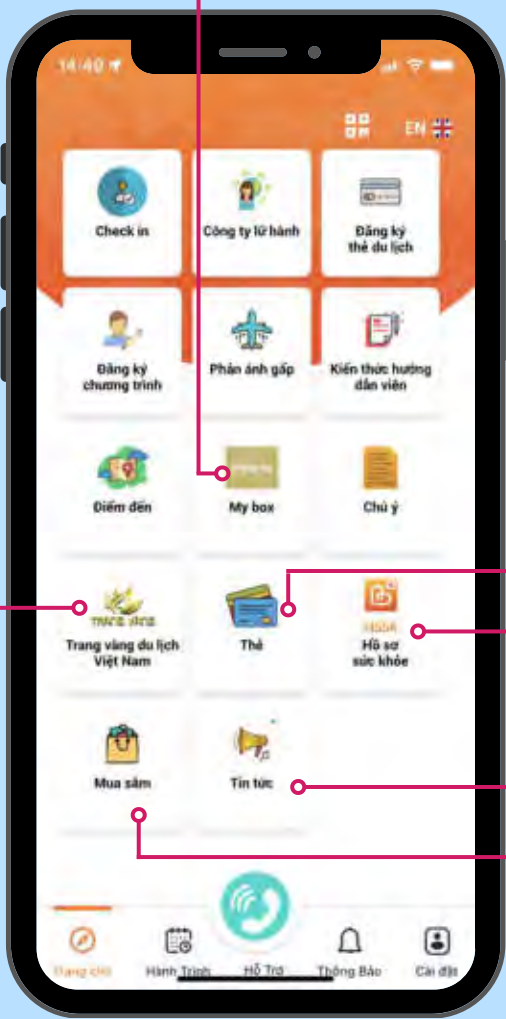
14:40

EN

Check in

Công ty lữ hành

Đăng ký thẻ du lịch

Đăng ký chương trình

Phản ánh gấp

Kiến thức hướng dẫn viên

Điểm đến

My box

Chú ý

TRANG VÀNG

Trang vàng du lịch Việt Nam

Thẻ

HSSK

Hồ sơ sức khỏe

Mua sắm

Tin tức

Trang chủ

Hành Trình

Hỗ Trợ

Thông Báo

Cài đặt